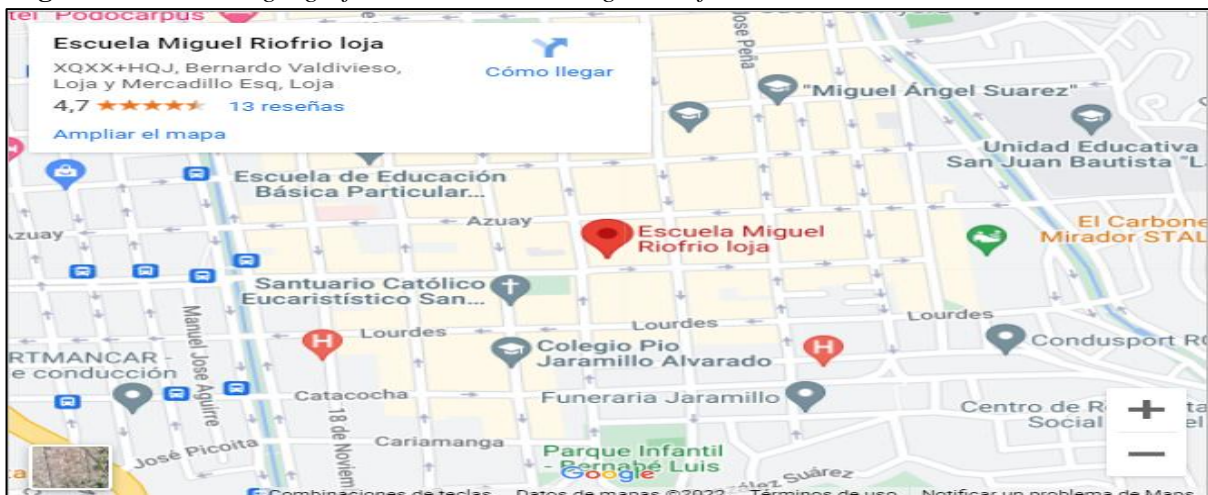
tel Podocarpus
Escuela Miguel Riofrio loja
XQXX+HQJ, Bernardo Valdivieso, Loja y Mercadillo Esq, Loja
Cómo llegar
4,7 ★★★★★ 13 reseñas
Ampliar el mapa
José Peña
"Miguel Ángel Suarez"
Unidad Educativa San Juan Bautista "L
Escuela de Educación Básica Particular...
Azuay
Azuay
Escuela Miguel Riofrio loja
El Carbone Mirador STAL
Santuario Católico Eucarístistico San...
Manuel José Aguirre
Lourdes
Lourdes
Lourdes
Condusport R
RTMANCAR - e conducción
Colegio Pio Jaramillo Alvarado
Catacocha
Funeraria Jaramillo
Centro de R Social
18 de Noviem
Cariamanga
José Picoita
Parque Infantil - Bernabé Luis
Google
Suárez
Combinaciones de teclas Datos de mapas ©2022 Términos de uso Notificar un problema de Maps